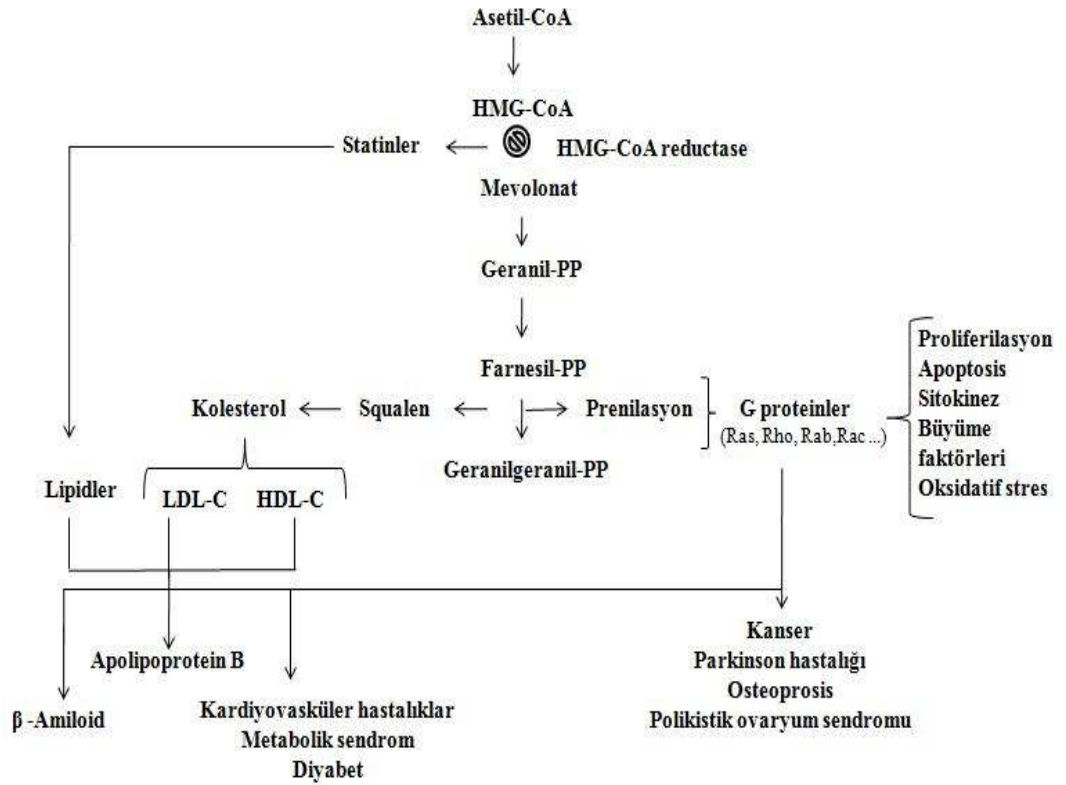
Asetil-CoA

HMG-CoA

Statinler

HMG-CoA reductase

Mevolonat

Geranil-PP

Farnesil-PP

Kolesterol

Squalen

Prenilasyon

G proteinler
(Ras, Rho, Rab, Rac ...)

Proliferilasyon
Apoptosis
Sitokinez
Büyüme faktörleri
Oksidatif stres

Geranilgeranil-PP

Lipidler

LDL-C

HDL-C

Apolipoprotein B

β -Amiloid

Kardiyovasküler hastalıklar
Metabolik sendrom
Diyabet

Kanser
Parkinson hastalığı
Osteoprosis
Polikistik ovaryum sendromu